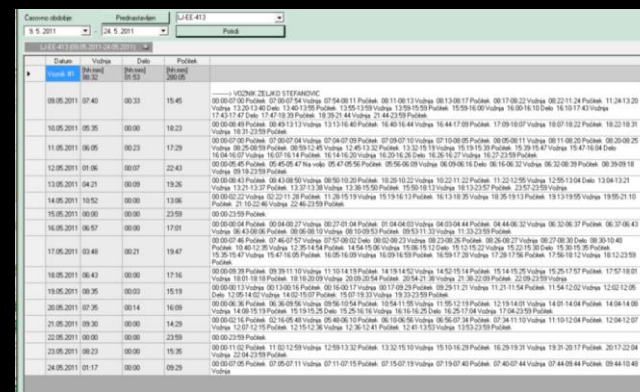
Časovno obdobje: Prednastavljen: LJ-EE-413

9. 5. 2011 24. 5. 2011 Potrdi

LJ-EE-413 (09.05.2011-24.05.2011)

| | Datum | Vožnja | Delo | Počitek | |
|---|---|---|---|---|---|
| ▸ | Voznik #1 | [hh:mm] 88:32 | [hh:mm] 05:53 | [hh:mm] 280:05 | |
| | 09.05.2011 | 07:40 | 00:33 | 15:45 | -------> VOZNIK ŽELJKO STEFANOVIC 00:00-07:00 Počitek 07:00-07:54 Vožnja 07:54-08:11 Počitek 08:11-08:13 Vožnja 08:13-08:17 Počitek 08:17-09:22 Vožnja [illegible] |
| | 10.05.2011 | 05:35 | 00:00 | 18:23 | 00:00-00:49 Počitek 00:49-13:13 Vožnja 13:13-16:40 Počitek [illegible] |
| | 11.05.2011 | 06:05 | 00:23 | 17:29 | 00:00-07:00 Počitek 07:00-07:04 Vožnja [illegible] |
| | 12.05.2011 | 01:06 | 00:07 | 22:43 | 00:00-05:45 Počitek 05:45-05:47 Na voljo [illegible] |
| | 13.05.2011 | 04:21 | 00:39 | 19:26 | 00:00-04:48 Počitek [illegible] |
| | 14.05.2011 | 10:52 | 00:00 | 13:06 | 00:00-02:22 Vožnja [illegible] |
| | 15.05.2011 | 00:00 | 00:00 | 23:59 | 00:00-23:59 Počitek |
| | 16.05.2011 | 06:57 | 00:00 | 17:01 | 00:00-04:00 Počitek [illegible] |
| | 17.05.2011 | 03:48 | 00:21 | 19:47 | 00:00-07:46 Počitek 07:46-07:57 Vožnja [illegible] |
| | 18.05.2011 | 06:43 | 00:00 | 17:16 | 00:00-09:39 Počitek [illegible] |
| | 19.05.2011 | 08:35 | 00:03 | 15:19 | 00:00-09:03 Počitek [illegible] |
| | 20.05.2011 | 07:35 | 00:14 | 16:09 | 00:00-06:00 Počitek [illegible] |
| | 21.05.2011 | 09:30 | 00:00 | 14:29 | 00:00-00:50 Počitek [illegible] |
| | 22.05.2011 | 00:00 | 00:00 | 23:59 | 00:00-23:59 Počitek |
| | 23.05.2011 | 08:23 | 00:00 | 15:35 | 00:00-01:52 Počitek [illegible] 22:04-23:59 Počitek |
| | 24.05.2011 | 01:17 | 00:00 | 09:29 | 00:00-07:05 Počitek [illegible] |